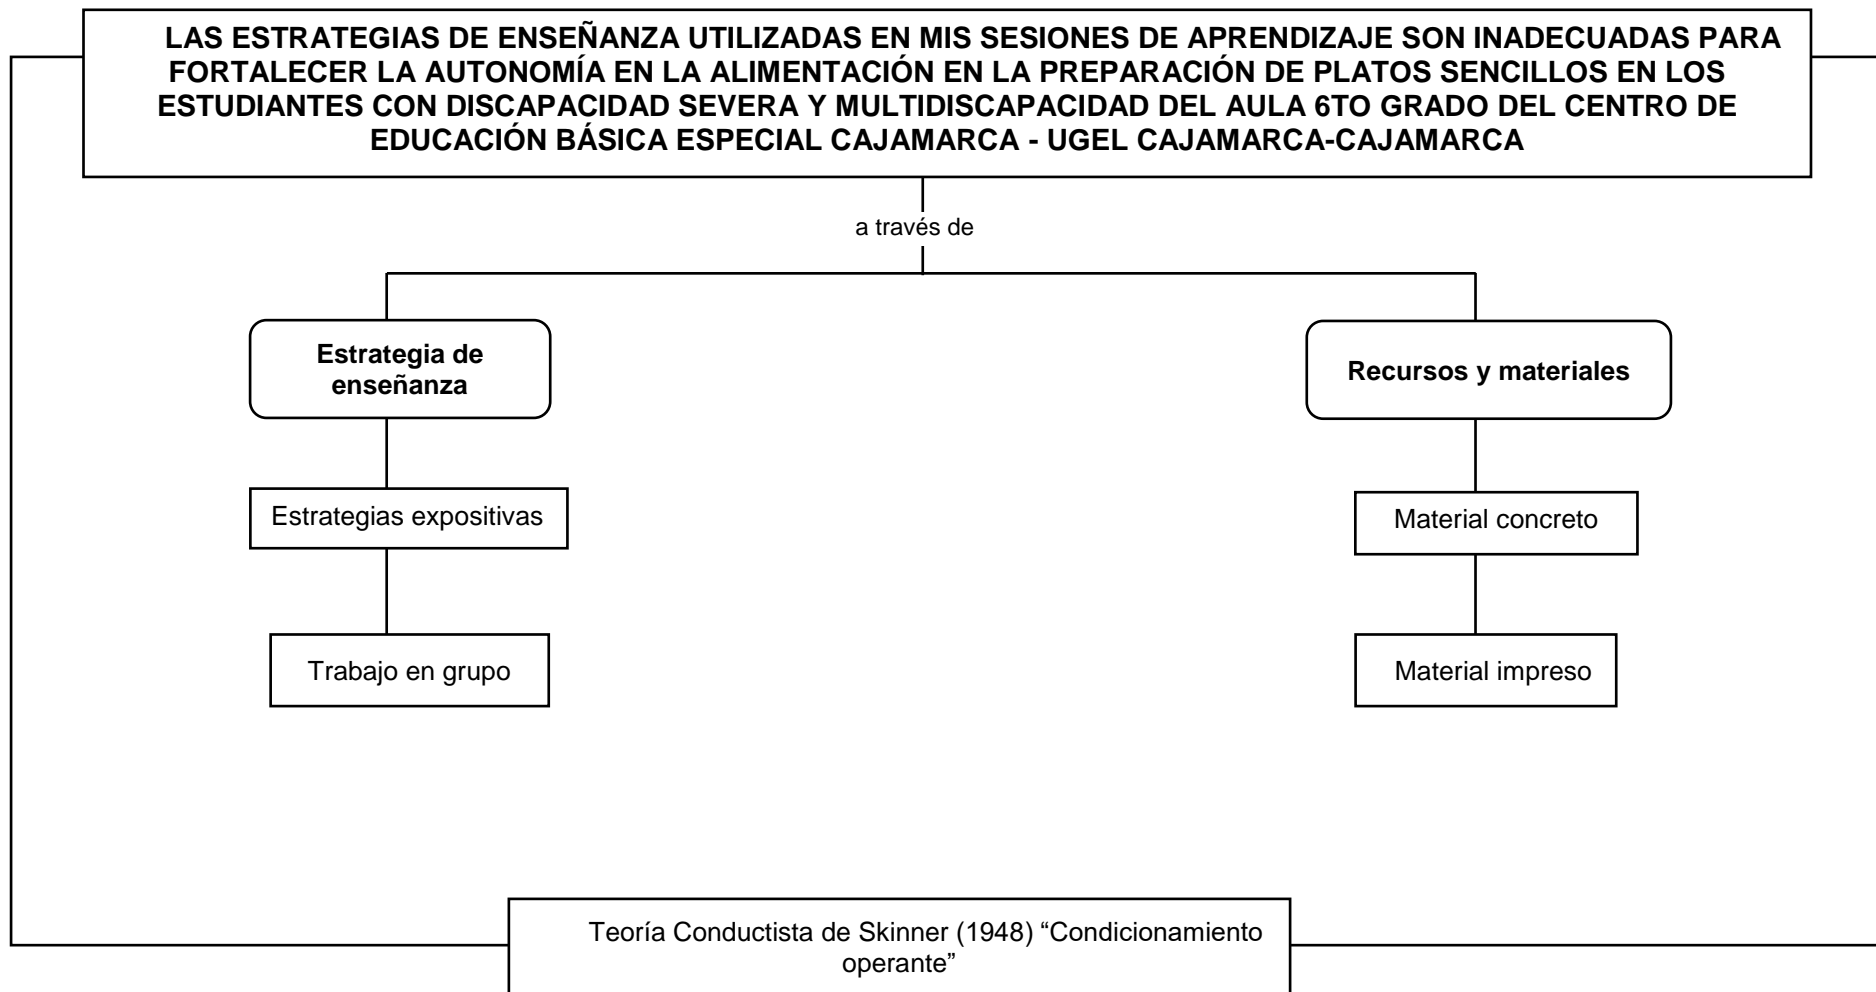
LAS ESTRATEGIAS DE ENSEÑANZA UTILIZADAS EN MIS SESIONES DE APRENDIZAJE SON INADECUADAS PARA FORTALECER LA AUTONOMÍA EN LA ALIMENTACIÓN EN LA PREPARACIÓN DE PLATOS SENCILLOS EN LOS ESTUDIANTES CON DISCAPACIDAD SEVERA Y MULTIDISCAPACIDAD DEL AULA 6TO GRADO DEL CENTRO DE EDUCACIÓN BÁSICA ESPECIAL CAJAMARCA - UGEL CAJAMARCA-CAJAMARCA

a través de

Estrategia de enseñanza

Estrategias expositivas

Trabajo en grupo

Recursos y materiales

Material concreto

Material impreso

Teoría Conductista de Skinner (1948) “Condicionamiento operante”